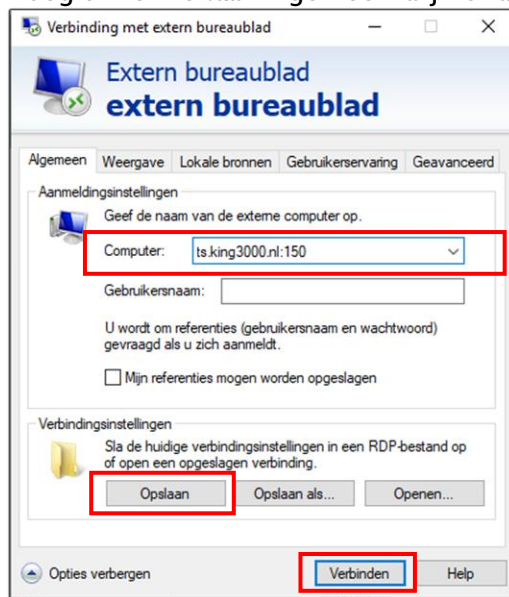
Verbinding met extern bureaublad

Extern bureaublad
extern bureaublad

Algemeen | Weergave | Lokale bronnen | Gebruikerservaring | Geavanceerd

Aanmeldingsinstellingen

Geef de naam van de externe computer op.

Computer: ts.king3000.nl:150

Gebruikersnaam:

U wordt om referenties (gebruikersnaam en wachtwoord) gevraagd als u zich aanmeldt.

Mijn referenties mogen worden opgeslagen

Verbindingsinstellingen

Sla de huidige verbindingsinstellingen in een RDP-bestand op of open een opgeslagen verbinding.

Opslaan | Opslaan als... | Openen...

Opties verbergen

Verbinden | Help